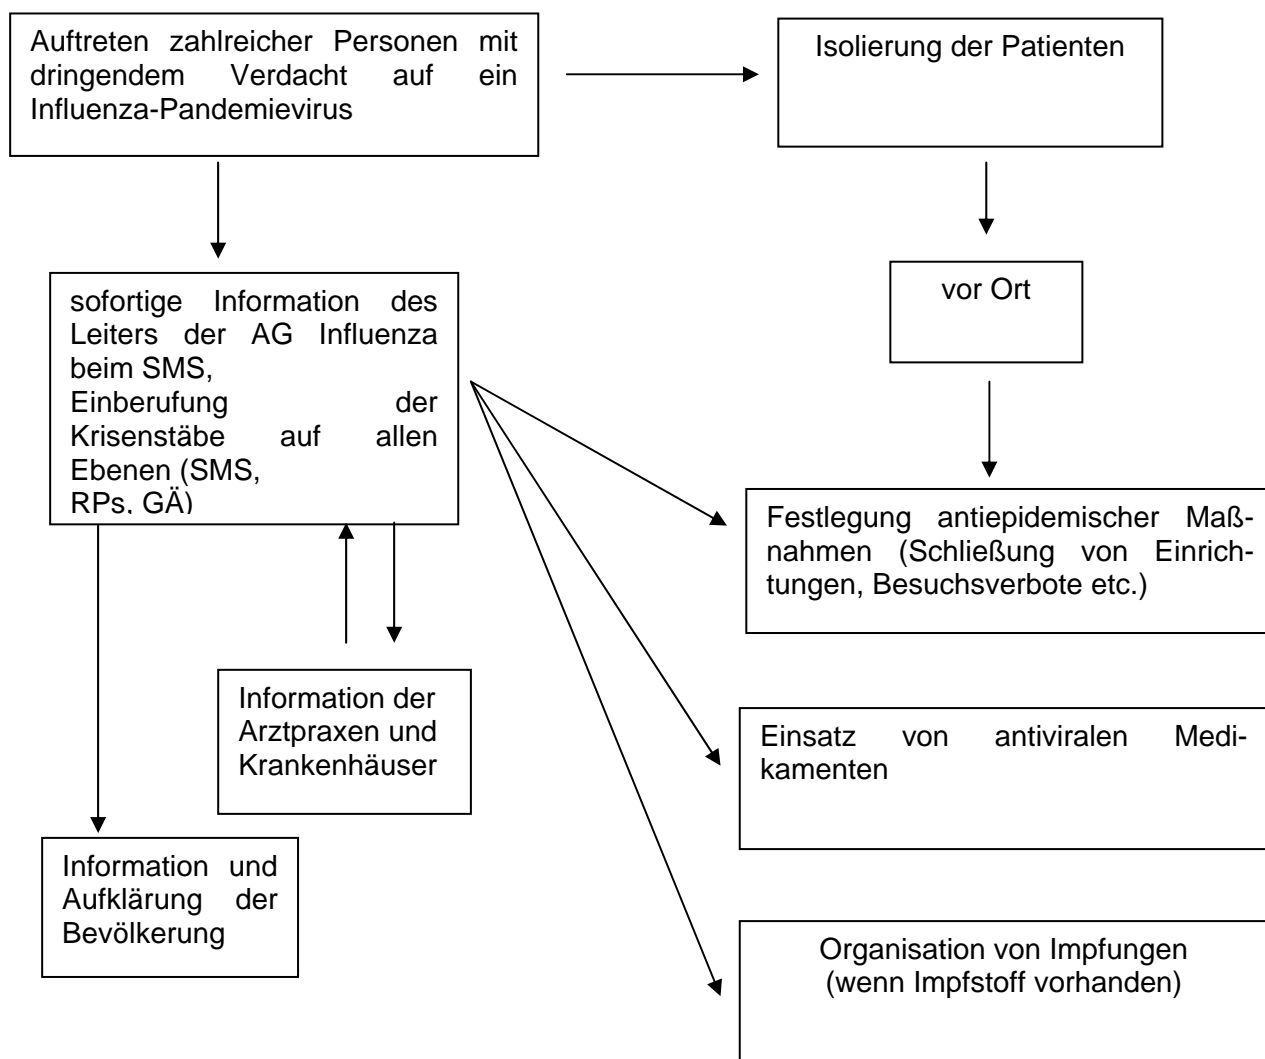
Auftreten zahlreicher Personen mit dringendem Verdacht auf ein Influenza-Pandemievirus

Isolierung der Patienten

vor Ort

sofortige Information des Leiters der AG Influenza beim SMS,
Einberufung der Krisenstäbe auf allen Ebenen (SMS,
RPs, GÄ)

Festlegung antiepidemischer Maßnahmen (Schließung von Einrichtungen, Besuchsverbote etc.)

Information der Arztpraxen und Krankenhäuser

Einsatz von antiviralen Medikamenten

Information und Aufklärung der Bevölkerung

Organisation von Impfungen
(wenn Impfstoff vorhanden)